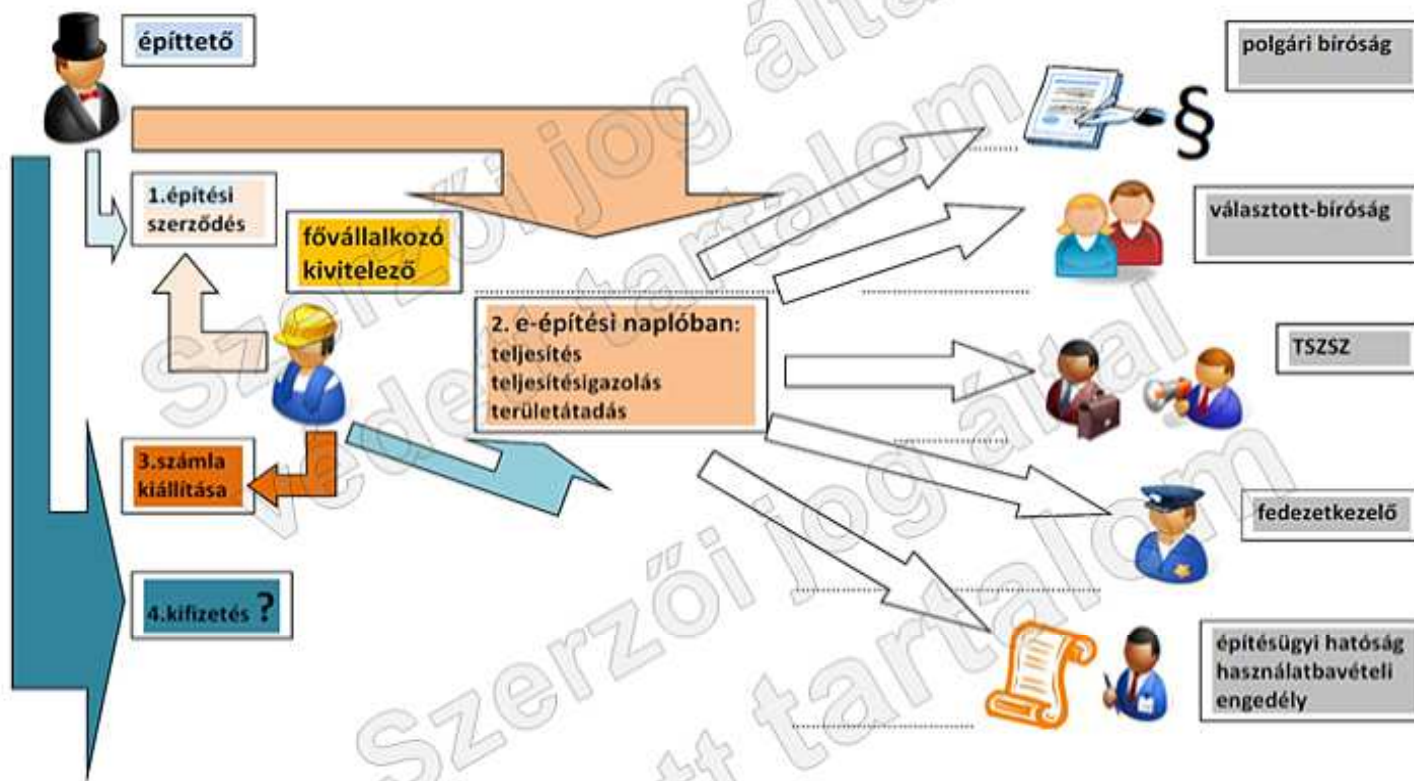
építtető

polgári bíróság

§

1.építési szerződés

fővállalkozó kivitelező

választott-bíróság

2. e-építési naplóban:
teljesítés
teljesítésigazolás
területátadás

TSZSZ

3.számla kiállítása

fedezetkezelő

4.kifizetés ?

építésügyi hatóság használatbavételi engedély

Szerzői jog által védett tartalom

Szerzői jog által védett tartalom